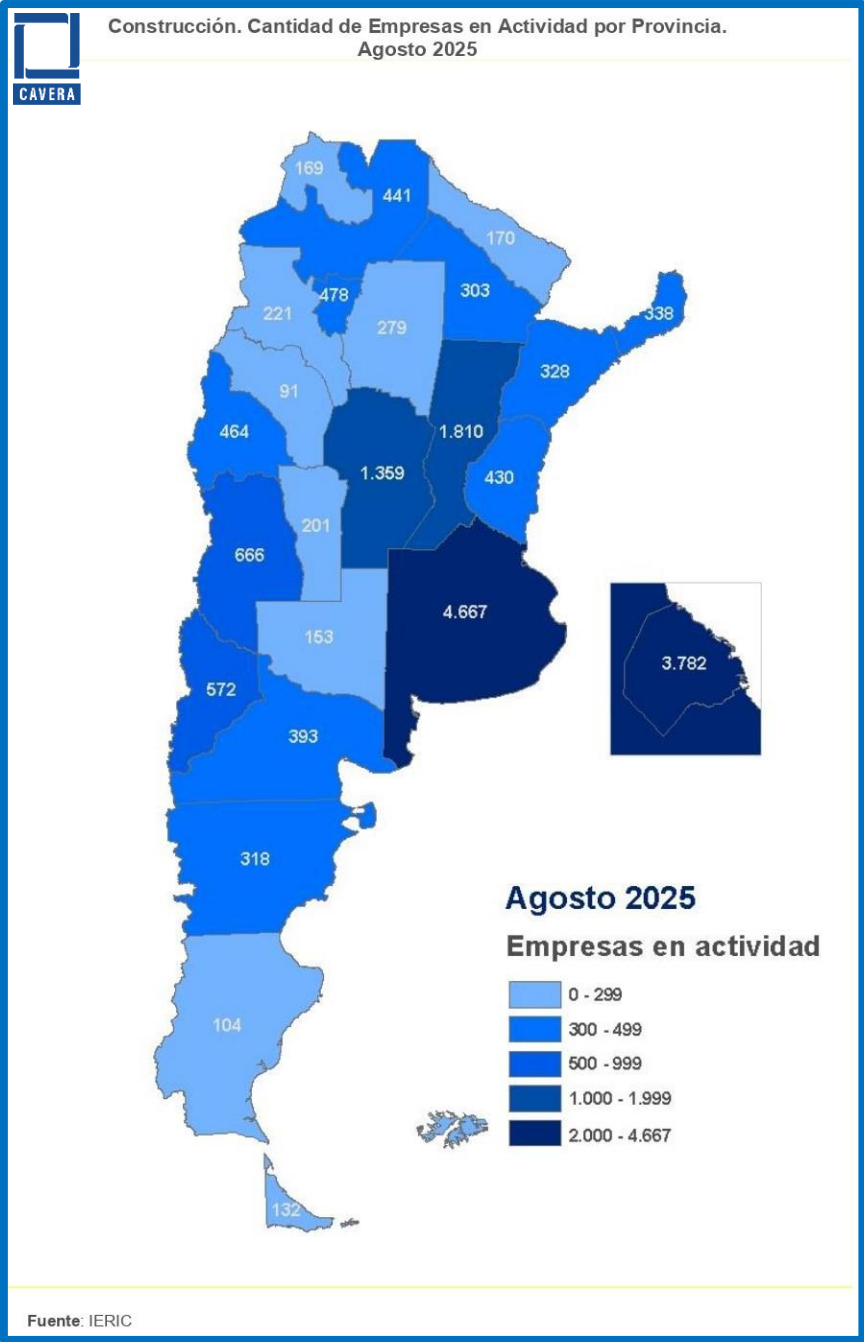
CAVERA

Construcción. Cantidad de Empresas en Actividad por Provincia.
Agosto 2025

169
441
170
478
303
221
279
338
328
91
1.810
464
1.359
430
201
666
4.667
3.782
153
572
393
318
104
132

Agosto 2025
Empresas en actividad

0 - 299
300 - 499
500 - 999
1.000 - 1.999
2.000 - 4.667

Fuente: IERIC